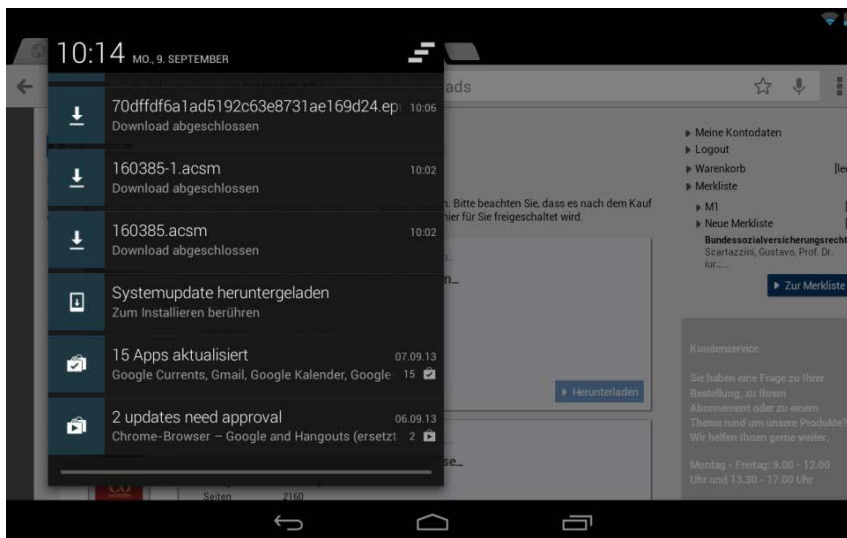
10:14 MO., 9. SEPTEMBER

70dffdf6a1ad5192c63e8731ae169d24.ep 10:06
Download abgeschlossen

160385-1.acsm 10:02
Download abgeschlossen

160385.acsm 10:02
Download abgeschlossen

Systemupdate heruntergeladen
Zum Installieren berühren

15 Apps aktualisiert 07.09.13
Google Currents, Gmail, Google Kalender, Google 15

2 updates need approval 06.09.13
Chrome-Browser – Google and Hangouts (ersetzt 2

ads

Meine Kontodaten
Logout
Warenkorb
Merkliste
M1
Neue Merkliste
Bundessozialversicherungsrecht
Scartazzini, Gustavo, Prof. Dr. iur.;...
Zur Merkliste

n. Bitte beachten Sie, dass es nach dem Kauf hier für Sie freigeschaltet wird.

Herunterladen

Kundenservice

Sie haben eine Frage zu Ihrer Bestellung, zu Ihrem Abonnement oder zu einem Thema rund um unsere Produkte? Wir helfen Ihnen gerne weiter.

Montag - Freitag: 9.00 - 12.00 Uhr und 13.30 - 17.00 Uhr

Seiten 2160